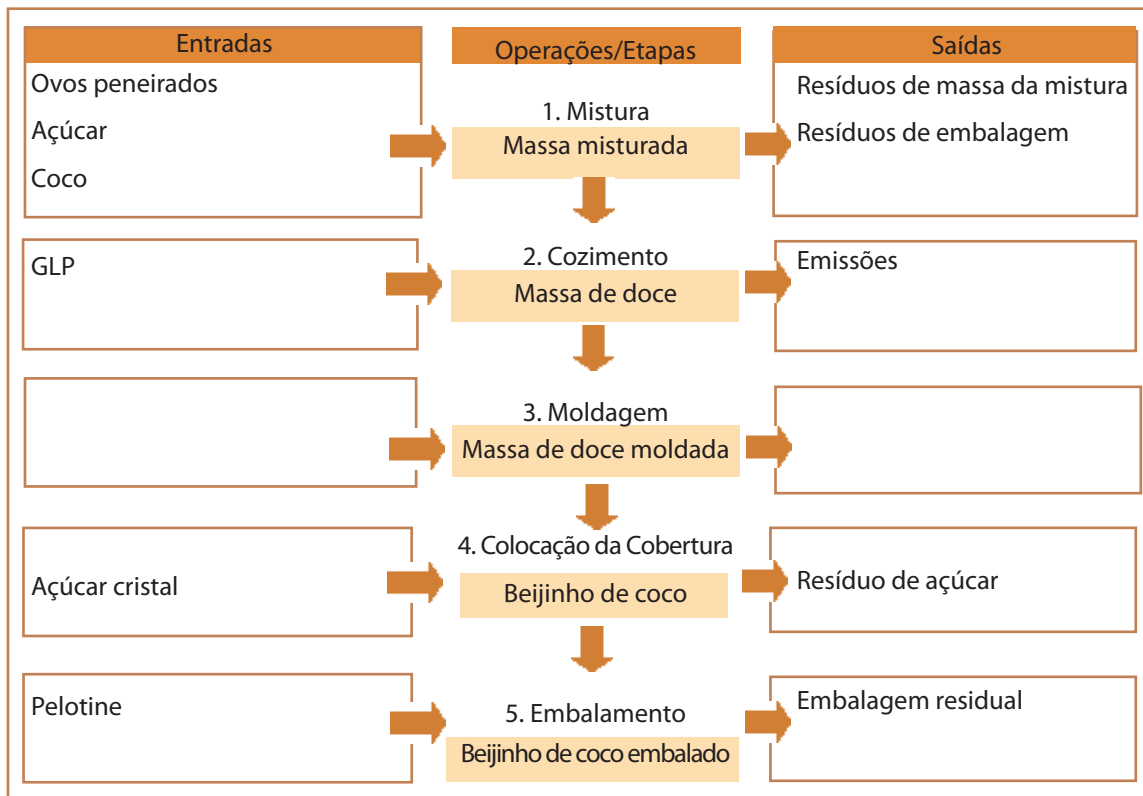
Entradas

Operações/Etapas

Saídas

Ovos peneirados
Açúcar
Coco

1. Mistura
Massa misturada

Resíduos de massa da mistura
Resíduos de embalagem

GLP

2. Cozimento
Massa de doce

Emissões

3. Moldagem
Massa de doce moldada

Açúcar cristal

4. Colocação da Cobertura
Beijinho de coco

Resíduo de açúcar

Pelotine

5. Embalamento
Beijinho de coco embalado

Embalagem residual